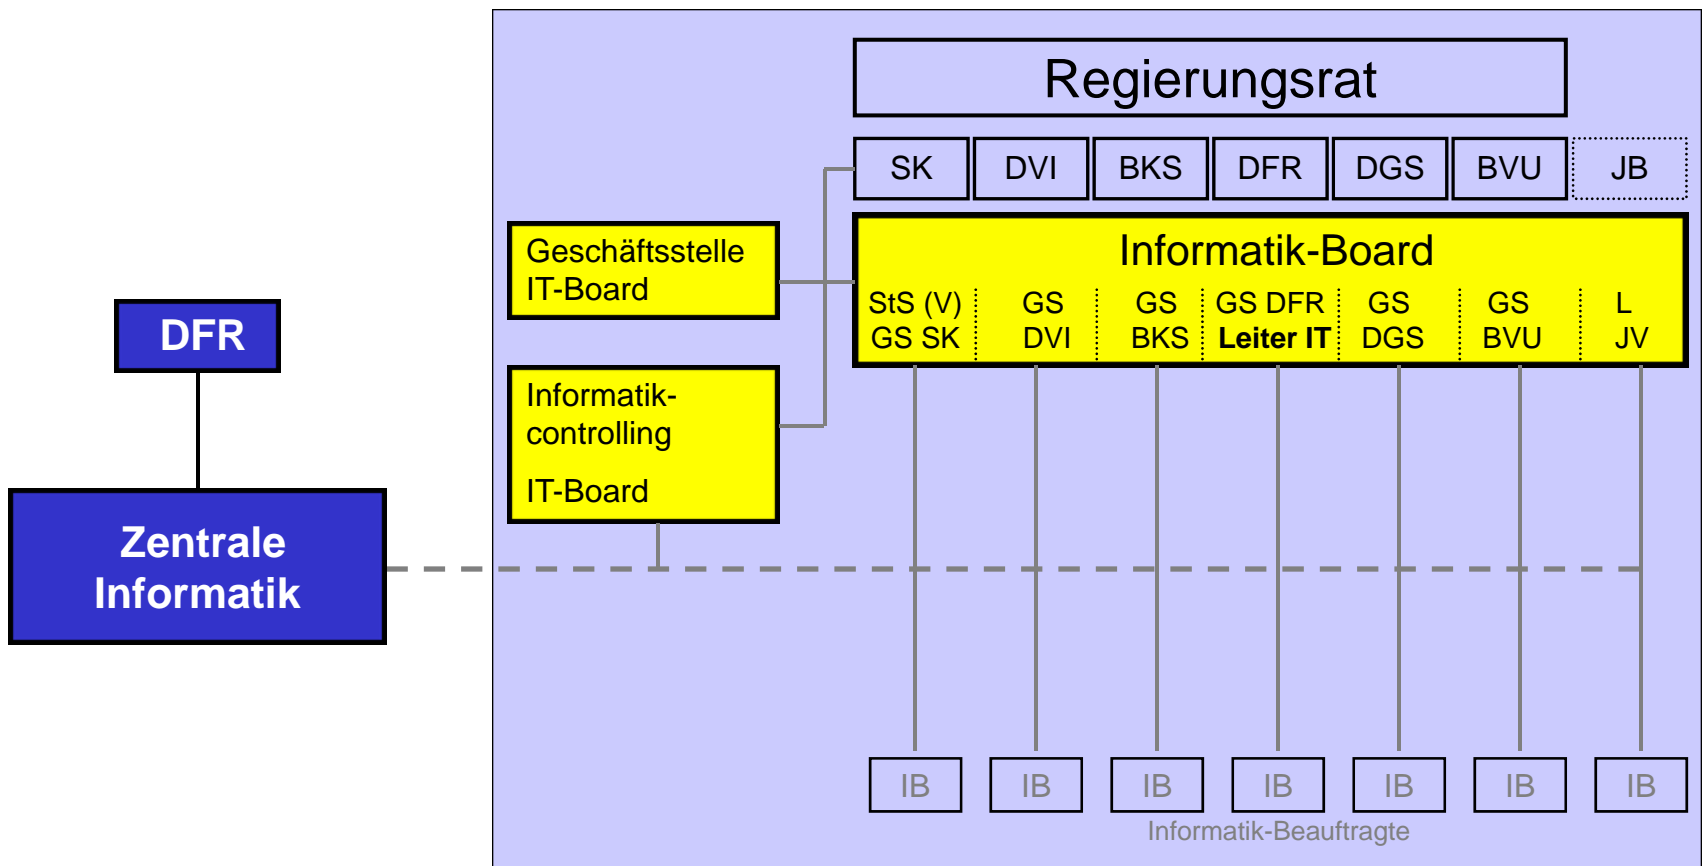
DFR

Zentrale Informatik

Regierungsrat

| SK | DVI | BKS | DFR | DGS | BVU | JB |
|---|---|---|---|---|---|---|

Geschäftsstelle IT-Board

Informatik-controlling

IT-Board

Informatik-Board

| StS (V) GS SK | GS DVI | GS BKS | GS DFR **Leiter IT** | GS DGS | GS BVU | L JV |
|---|---|---|---|---|---|---|

IB IB IB IB IB IB IB

Informatik-Beauftragte